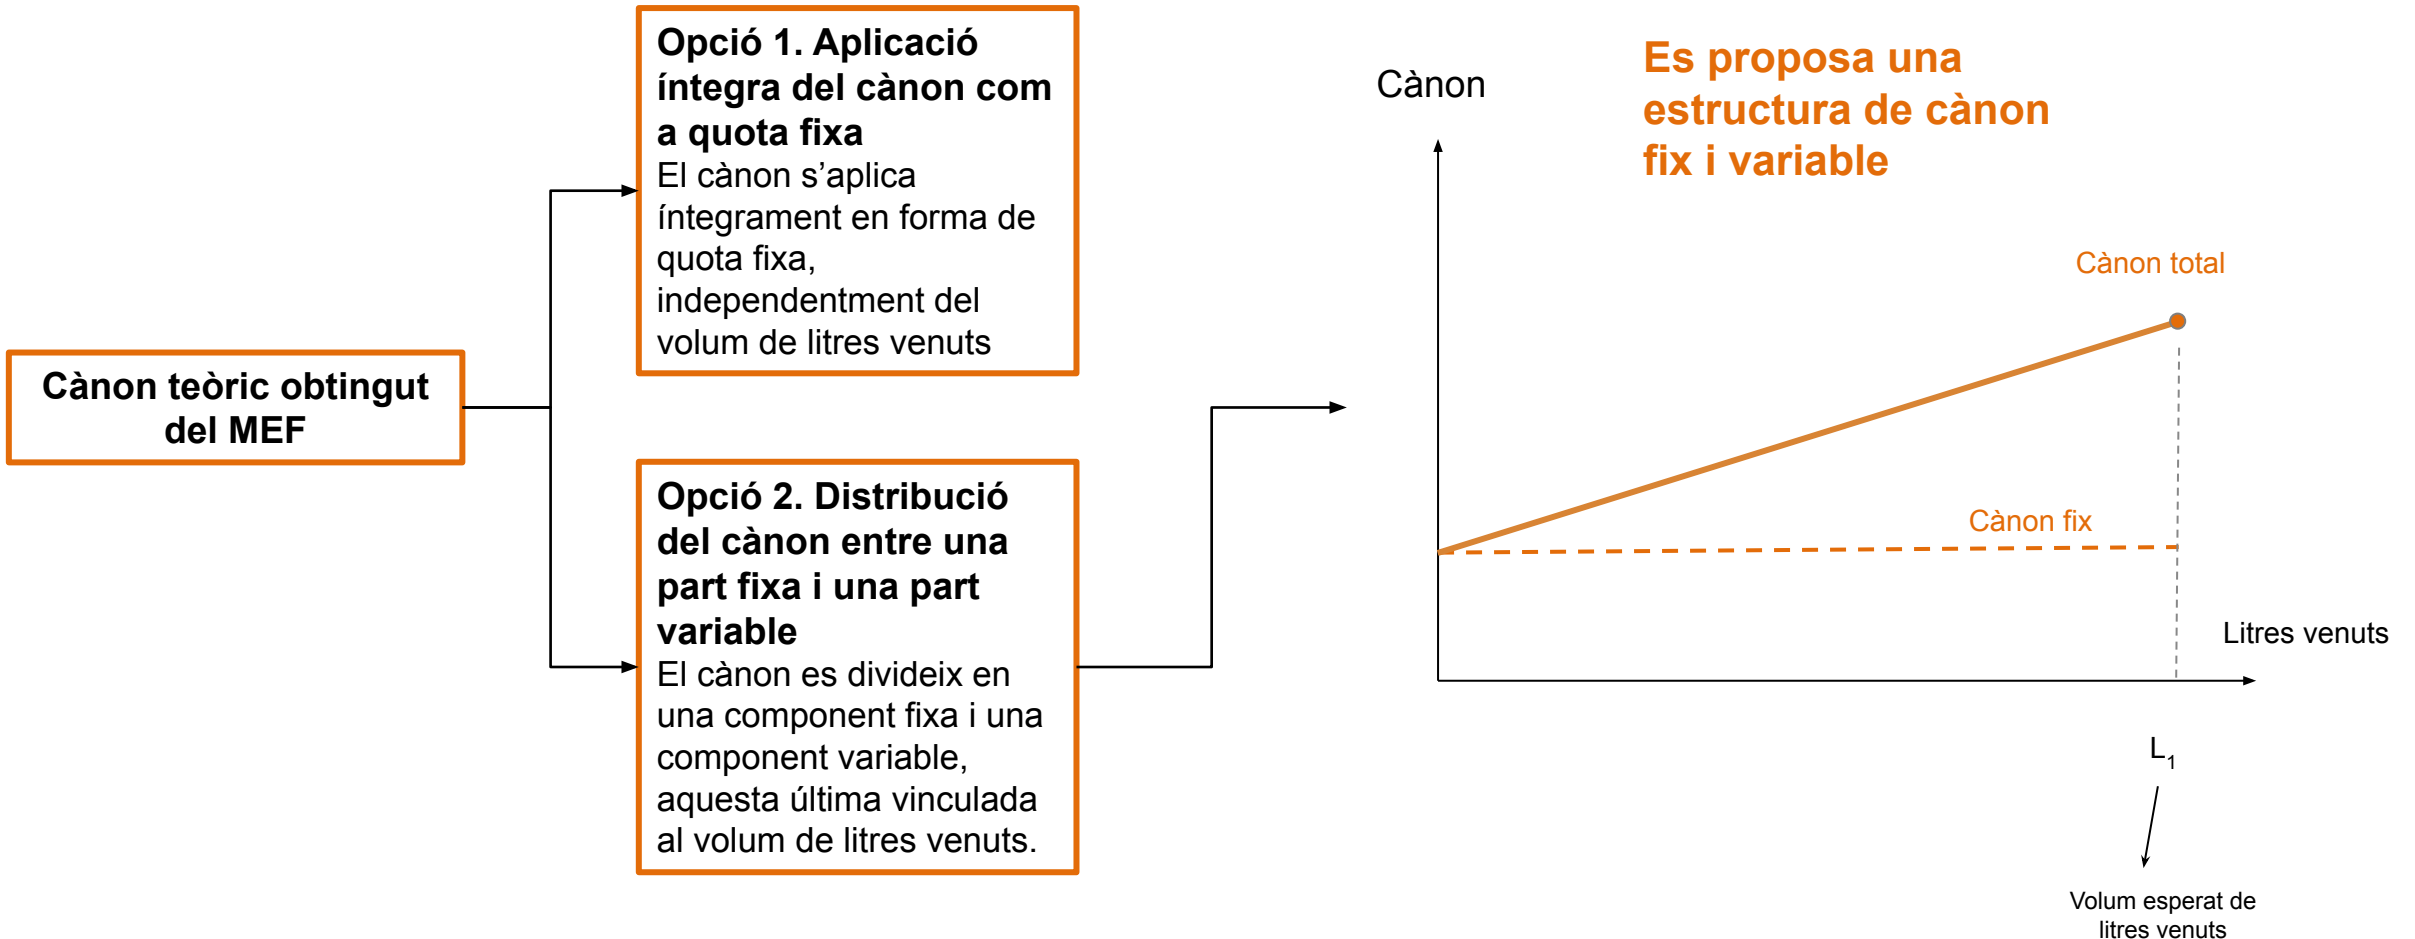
Cànon teòric obtingut del MEF

Opció 1. Aplicació íntegra del cànon com a quota fixa
El cànon s'aplica íntegrament en forma de quota fixa, independentment del volum de litres venuts

Opció 2. Distribució del cànon entre una part fixa i una part variable
El cànon es divideix en una component fixa i una component variable, aquesta última vinculada al volum de litres venuts.

Cànon

Es proposa una estructura de cànon fix i variable

Cànon total

Cànon fix

Litres venuts

$L_1$

Volum esperat de litres venuts